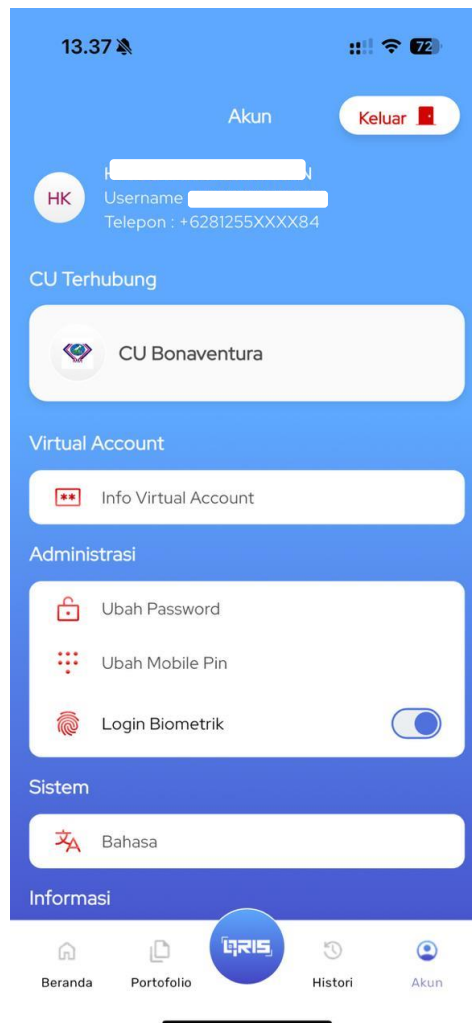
13.37

72

Akun

Keluar

HK

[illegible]

Username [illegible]

Telepon : +6281255XXXX84

CU Terhubung

CU Bonaventura

Virtual Account

Info Virtual Account

Administrasi

Ubah Password

Ubah Mobile Pin

Login Biometrik

Sistem

Bahasa

Informasi

Beranda

Portofolio

QRIS

Histori

Akun